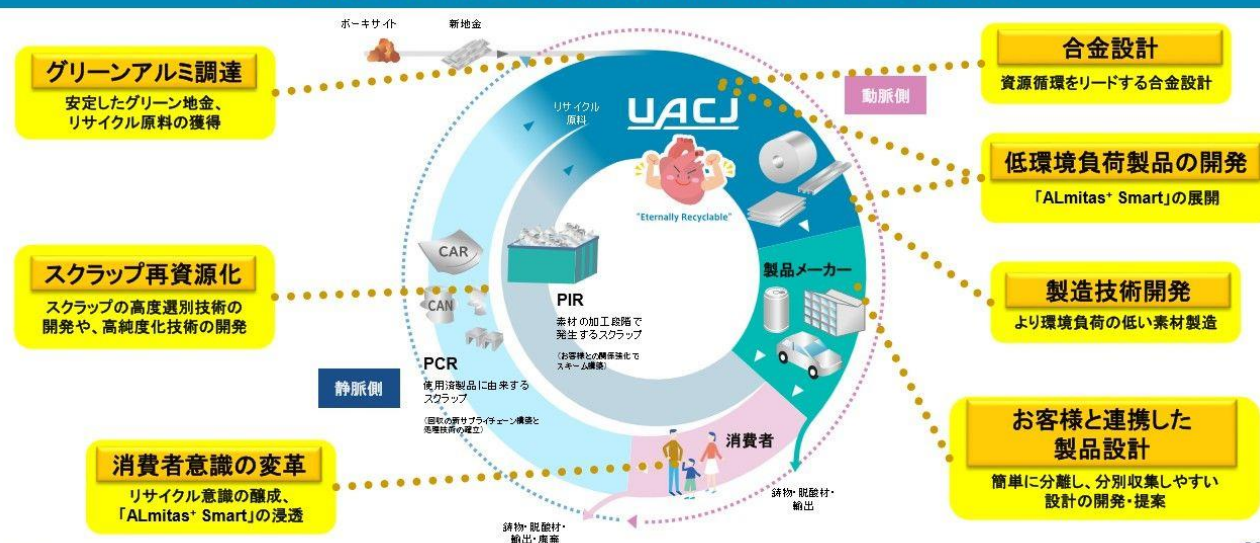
ボーキサイト

新地金

グリーンアルミ調達

安定したグリーン地金、リサイクル原料の獲得

リサイクル原料

UACJ

"Eternally Recyclable"

動脈側

合金設計

資源循環をリードする合金設計

低環境負荷製品の開発

「ALmitas⁺ Smart」の展開

スクラップ再資源化

スクラップの高度選別技術の開発や、高純度化技術の開発

CAR

CAN

PIR

素材の加工段階で発生するスクラップ

（お客様との関係強化でスキーム構築）

製品メーカー

製造技術開発

より環境負荷の低い素材製造

PCR

使用済製品に由来するスクラップ

（回収の新サプライチェーン構築と処理技術の確立）

静脈側

お客様と連携した製品設計

簡単に分離し、分別収集しやすい設計の開発・提案

消費者意識の変革

リサイクル意識の醸成、「ALmitas⁺ Smart」の浸透

消費者

鋳物・脱酸材・輸出

鋳物・脱酸材・輸出・廃棄